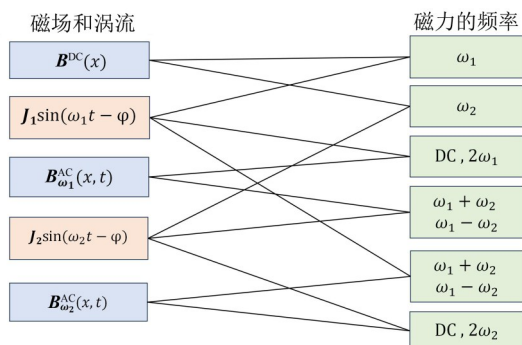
磁场和涡流

$\boldsymbol{B}^{\mathrm{DC}}(x)$

$\boldsymbol{J_1}\sin(\omega_1 t-\varphi)$

$\boldsymbol{B}_{\omega_1}^{\mathrm{AC}}(x,t)$

$\boldsymbol{J_2}\sin(\omega_2 t-\varphi)$

$\boldsymbol{B}_{\omega_2}^{\mathrm{AC}}(x,t)$

磁力的频率

$\omega_1$

$\omega_2$

DC , $2\omega_1$

$\omega_1+\omega_2$
$\omega_1-\omega_2$

$\omega_1+\omega_2$
$\omega_1-\omega_2$

DC , $2\omega_2$